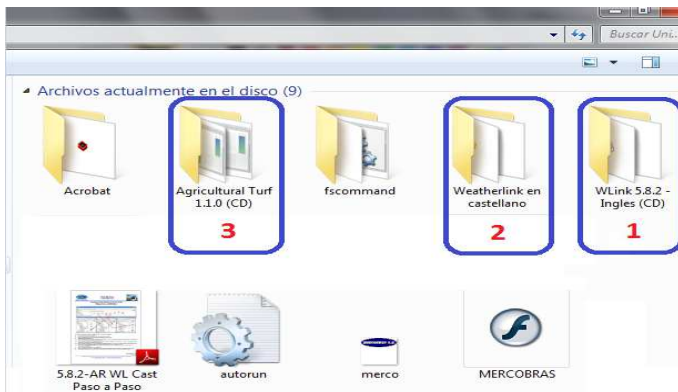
Buscar Uni...

Archivos actualmente en el disco (9)

Acrobat

Agricultural Turf 1.1.0 (CD)

3

fscommand

Weatherlink en castellano

2

WLink 5.8.2 - Ingles (CD)

1

5.8.2-AR WL Cast Paso a Paso

autorun

merco

MERCOBRAS